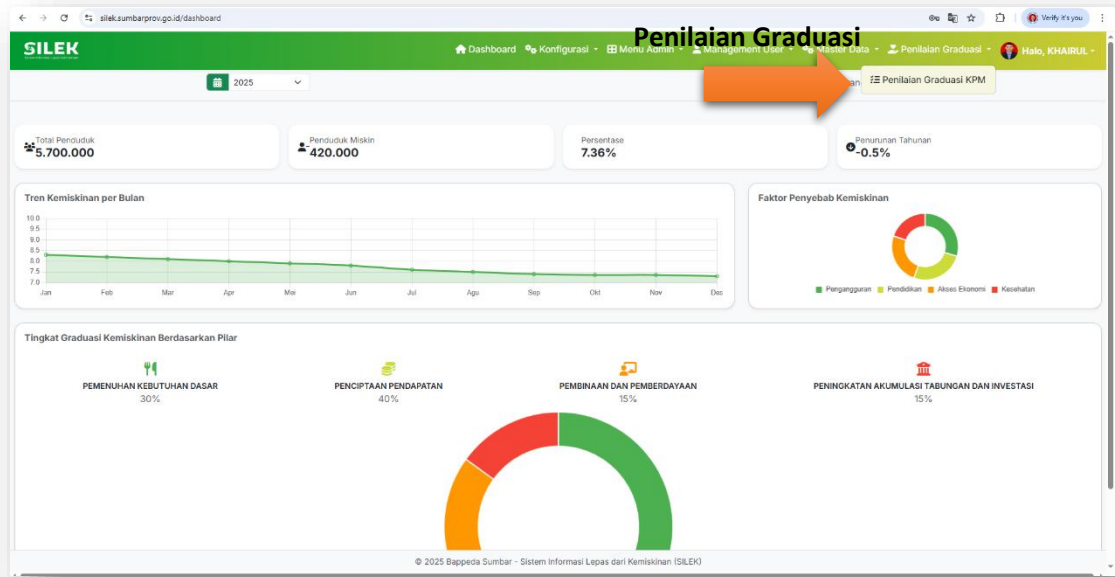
silek.sumbarprov.go.id/dashboard

Verify it's you

Penilaian Graduasi

SILEK

Dashboard Konfigurasi Menu Admin Management User Master Data Penilaian Graduasi Halo, KHAIRUL

2025

Penilaian Graduasi KPM

Total Penduduk
5.700.000

Penduduk Miskin
420.000

Persentase
7.36%

Penurunan Tahunan
-0.5%

Tren Kemiskinan per Bulan

10.0
9.5
9.0
8.5
8.0
7.5
7.0

Jan Feb Mar Apr Mei Jun Jul Agu Sep Okt Nov Des

Faktor Penyebab Kemiskinan

Pengangguran Pendidikan Akses Ekonomi Kesehatan

Tingkat Graduasi Kemiskinan Berdasarkan Pilar

PEMENUHAN KEBUTUHAN DASAR
30%

PENCIPTAAN PENDAPATAN
40%

PEMBINAAN DAN PEMBERDAYAAN
15%

PENINGKATAN AKUMULASI TABUNGAN DAN INVESTASI
15%

© 2025 Bappeda Sumbar - Sistem Informasi Lepas dari Kemiskinan (SILEK)